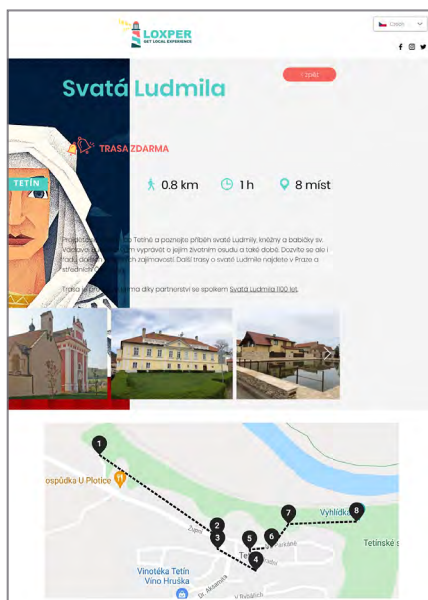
LOXPER
NET LOCAL EXPERIENCE

Czech

Svatá Ludmila

< Zpět

TRASA ZDARMA

TETÍN

0.8 km 1 h 8 míst

Projděte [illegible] Tetíně a poznejte příběh svaté Ludmily, kněžny a babičky sv. Václava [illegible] vyprávět o jejím životním osudu a také době. Dozvíte se ale i řadu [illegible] zajímavostí. Další trasy o svaté Ludmile najdete v Praze a středních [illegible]

Trasa je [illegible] díky partnerství se spolkem Svatá Ludmila 1100 let.

1
2
3
4
5
6
7
8

Hospůdka U Plotice
Vyhlídka
Vinotéka Tetín
Vino Hruška
Tetínské s
Tetín